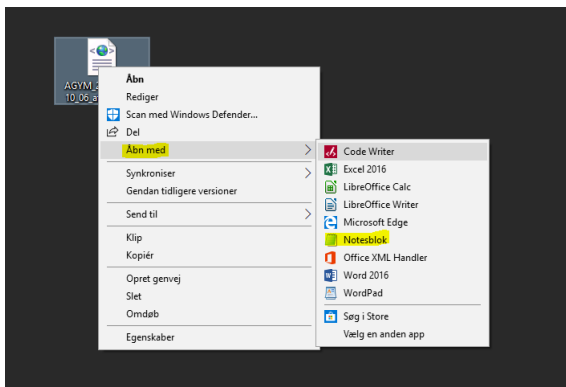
AGYM_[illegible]
10_06_a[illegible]

Åbn
Rediger
Scan med Windows Defender...
Del
Åbn med
Synkroniser
Gendan tidligere versioner
Send til
Klip
Kopiér
Opret genvej
Slet
Omdøb
Egenskaber

Code Writer
Excel 2016
LibreOffice Calc
LibreOffice Writer
Microsoft Edge
Notesblok
Office XML Handler
Word 2016
WordPad
Søg i Store
Vælg en anden app